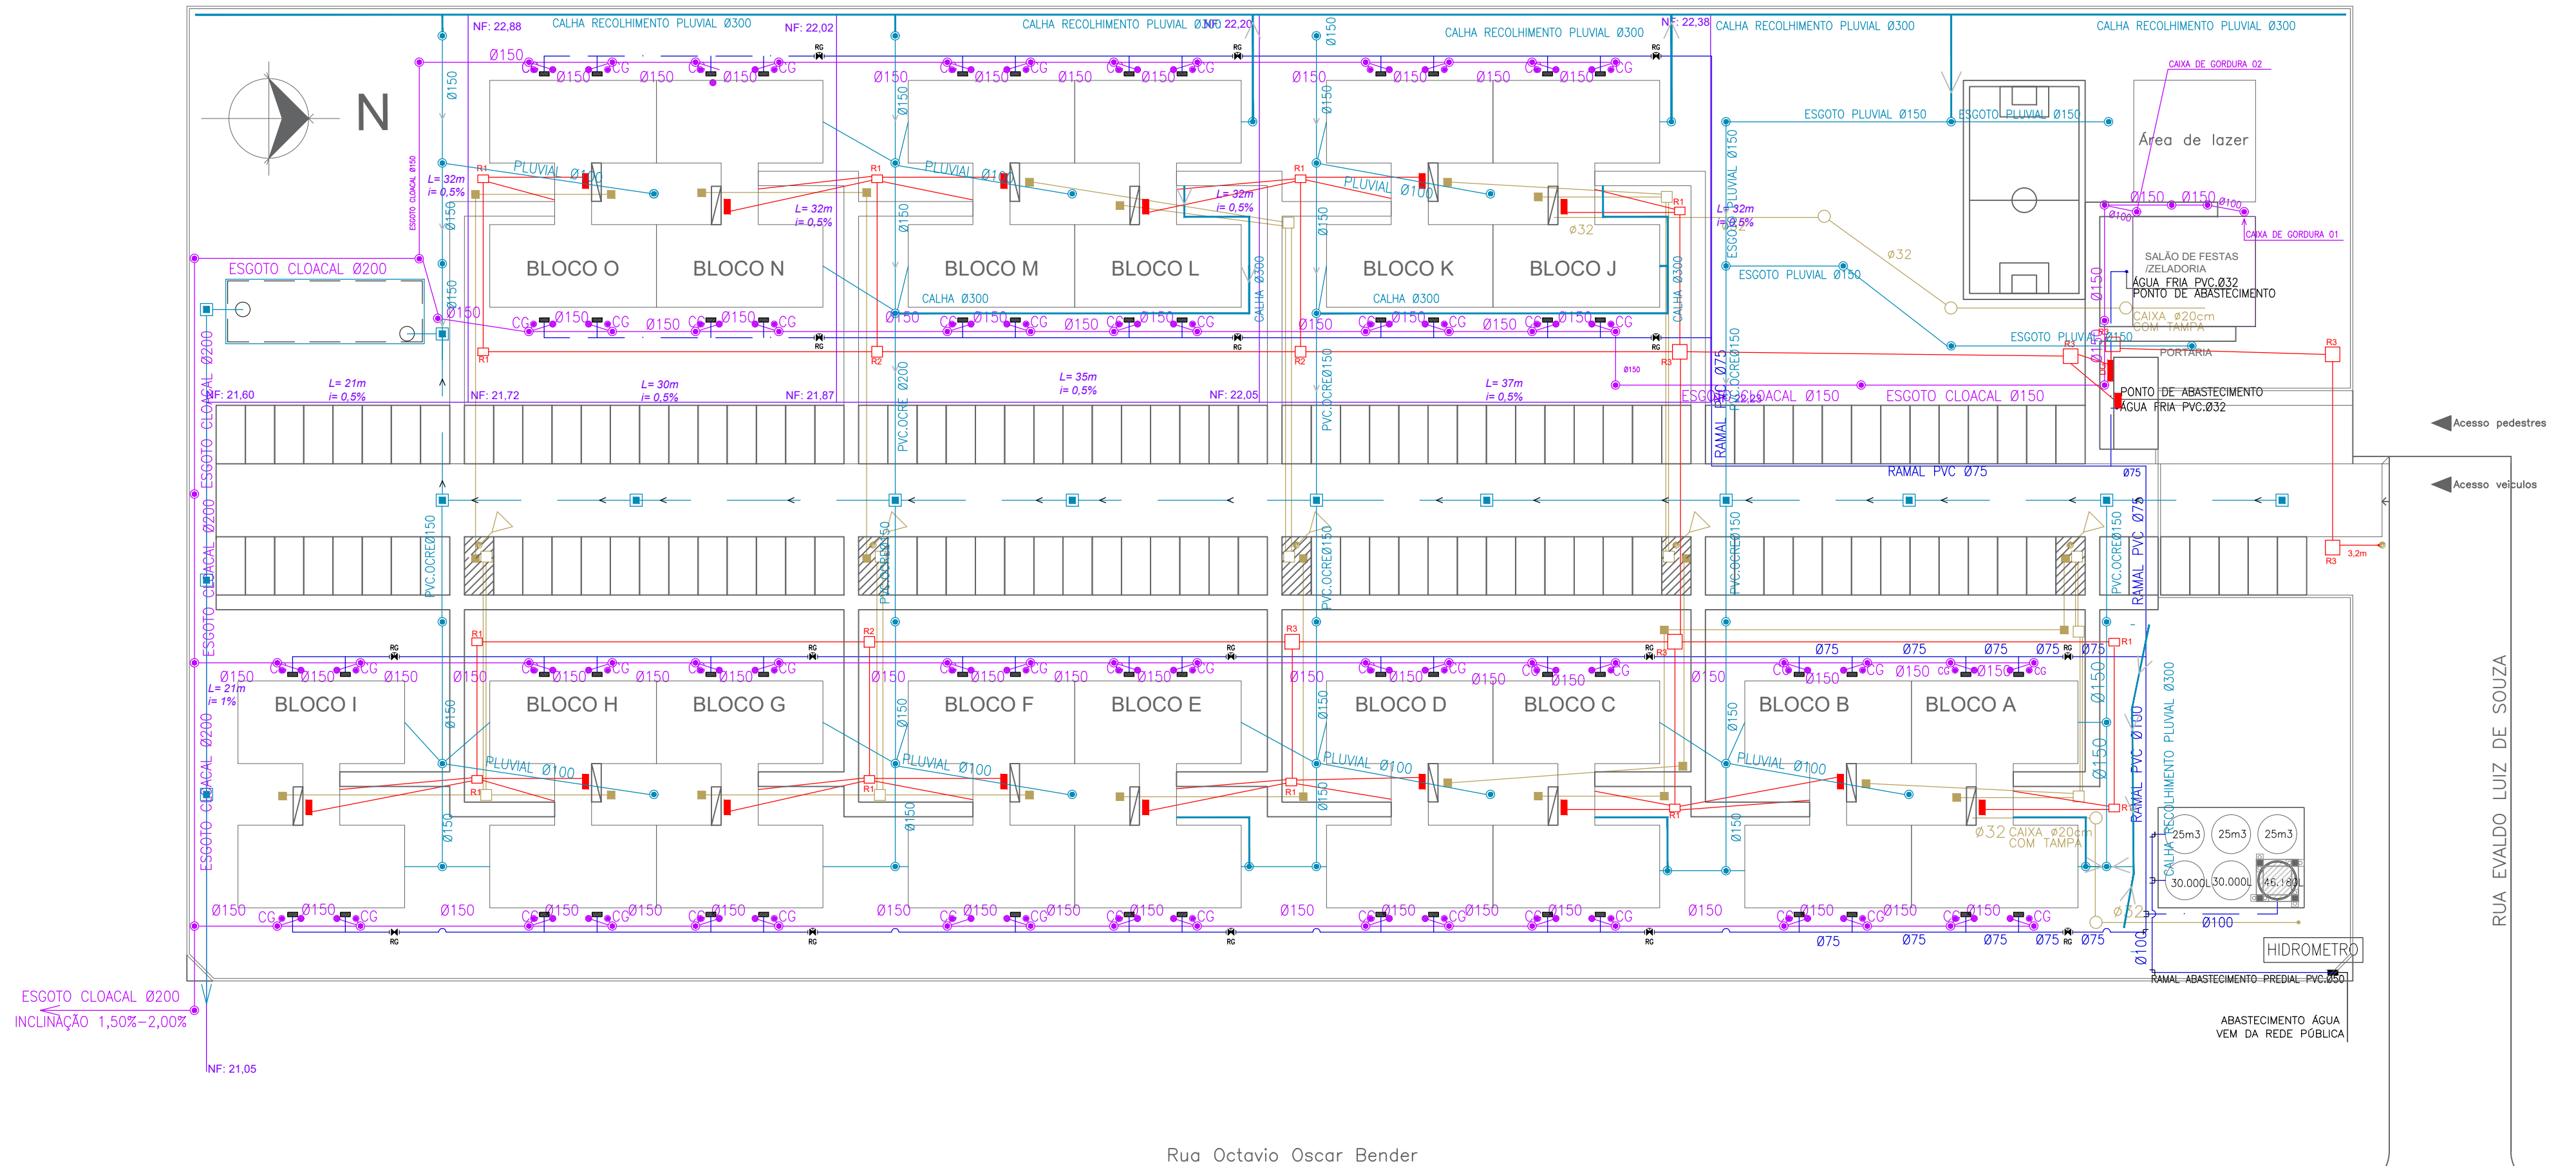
N

CALHA RECOLHIMENTO PLUVIAL Ø300
CALHA RECOLHIMENTO PLUVIAL Ø300
CALHA RECOLHIMENTO PLUVIAL Ø300
CALHA RECOLHIMENTO PLUVIAL Ø300
CALHA RECOLHIMENTO PLUVIAL Ø300

NF: 22,88
NF: 22,02
NF: 22,20
NF: 22,38

BLOCO O
BLOCO N
BLOCO M
BLOCO L
BLOCO K
BLOCO J

BLOCO I
BLOCO H
BLOCO G
BLOCO F
BLOCO E
BLOCO D
BLOCO C
BLOCO B
BLOCO A

ESGOTO CLOACAL Ø200
ESGOTO PLUVIAL Ø150
ESGOTO PLUVIAL Ø150
ESGOTO PLUVIAL Ø150
ESGOTO CLOACAL Ø150
ESGOTO CLOACAL Ø150

L= 32m
i= 0,5%
L= 21m
i= 0,5%
L= 30m
i= 0,5%
L= 35m
i= 0,5%
L= 37m
i= 0,5%
L= 21m
i= 1%

NF: 21,60
NF: 21,72
NF: 21,87
NF: 22,05

PLUVIAL Ø100
CALHA Ø300
PVC.OCRE Ø200
PVC.OCREØ150
RAMAL PVC Ø75

Área de lazer
CAIXA DE GORDURA 02
CAIXA DE GORDURA 01
SALÃO DE FESTAS /ZELADORIA
ÁGUA FRIA PVC.Ø32
PONTO DE ABASTECIMENTO
CAIXA Ø20cm COM TAMPA
PORTARIA
PONTO DE ABASTECIMENTO
ÁGUA FRIA PVC.Ø32

Acesso pedestres
Acesso veículos

CALHA RECOLHIMENTO PLUVIAL Ø300
RAMAL PVC Ø100

25m3
25m3
25m3
30.000L
30.000L
45.180L
Ø100
HIDROMETRO
RAMAL ABASTECIMENTO PREDIAL PVC.Ø50
ABASTECIMENTO ÁGUA VEM DA REDE PÚBLICA

ESGOTO CLOACAL Ø200
INCLINAÇÃO 1,50%-2,00%
NF: 21,05

RUA EVALDO LUIZ DE SOUZA

Rua Octavio Oscar Bender